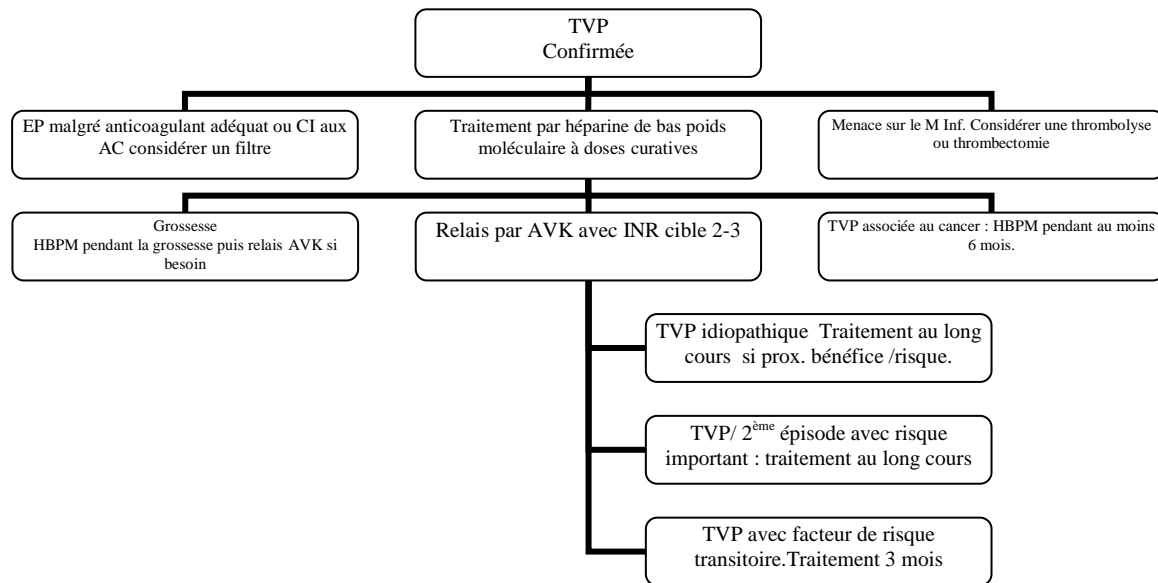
TVP
Confirmée

EP malgré anticoagulant adéquat ou CI aux AC considérer un filtre

Traitement par héparine de bas poids moléculaire à doses curatives

Menace sur le M Inf. Considérer une thrombolyse ou thrombectomie

Grossesse
HBPM pendant la grossesse puis relais AVK si besoin

Relais par AVK avec INR cible 2-3

TVP associée au cancer : HBPM pendant au moins 6 mois.

TVP idiopathique Traitement au long cours si prox. bénéfice /risque.

TVP/ 2$^{ème}$ épisode avec risque important : traitement au long cours

TVP avec facteur de risque transitoire.Traitement 3 mois